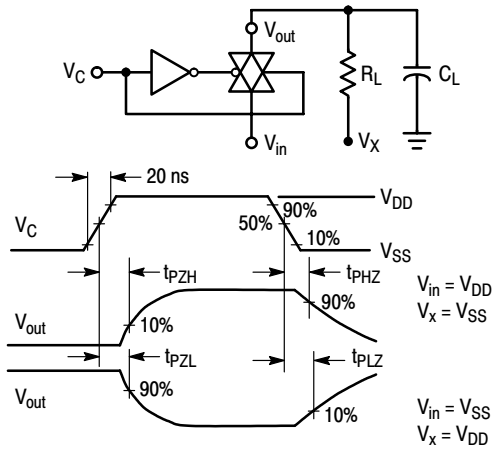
$V_{out}$

$V_C$

$R_L$

$C_L$

$V_{in}$

$V_X$

20 ns

$V_{DD}$

90%

50%

10%

$V_C$

$V_{SS}$

$t_{PZH}$

$t_{PHZ}$

$V_{in} = V_{DD}$
$V_x = V_{SS}$

90%

$V_{out}$

10%

$t_{PZL}$

$t_{PLZ}$

$V_{out}$

90%

10%

$V_{in} = V_{SS}$
$V_x = V_{DD}$